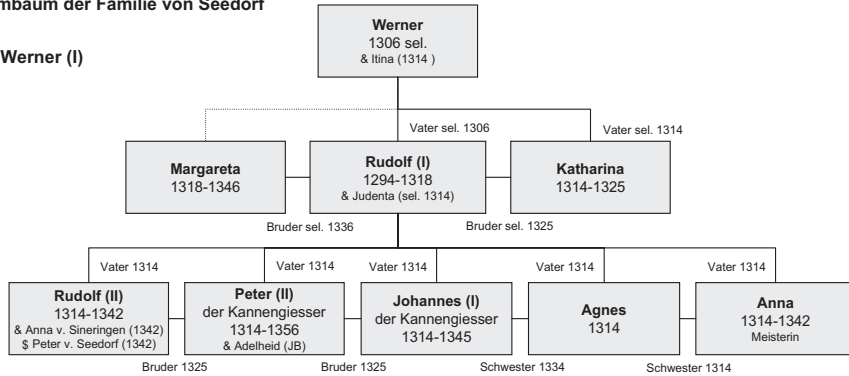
mbaum der Familie von Seedorf

Werner (I)

Werner
1306 sel.
& Itina (1314 )

Vater sel. 1306

Vater sel. 1314

Margareta
1318-1346

Rudolf (I)
1294-1318
& Judenta (sel. 1314)

Katharina
1314-1325

Bruder sel. 1336

Bruder sel. 1325

Vater 1314

Vater 1314

Vater 1314

Vater 1314

Vater 1314

Rudolf (II)
1314-1342
& Anna v. Sineringen (1342)
$ Peter v. Seedorf (1342)

Peter (II)
der Kannengiesser
1314-1356
& Adelheid (JB)

Johannes (I)
der Kannengiesser
1314-1345

Agnes
1314

Anna
1314-1342
Meisterin

Bruder 1325

Bruder 1325

Schwester 1334

Schwester 1314